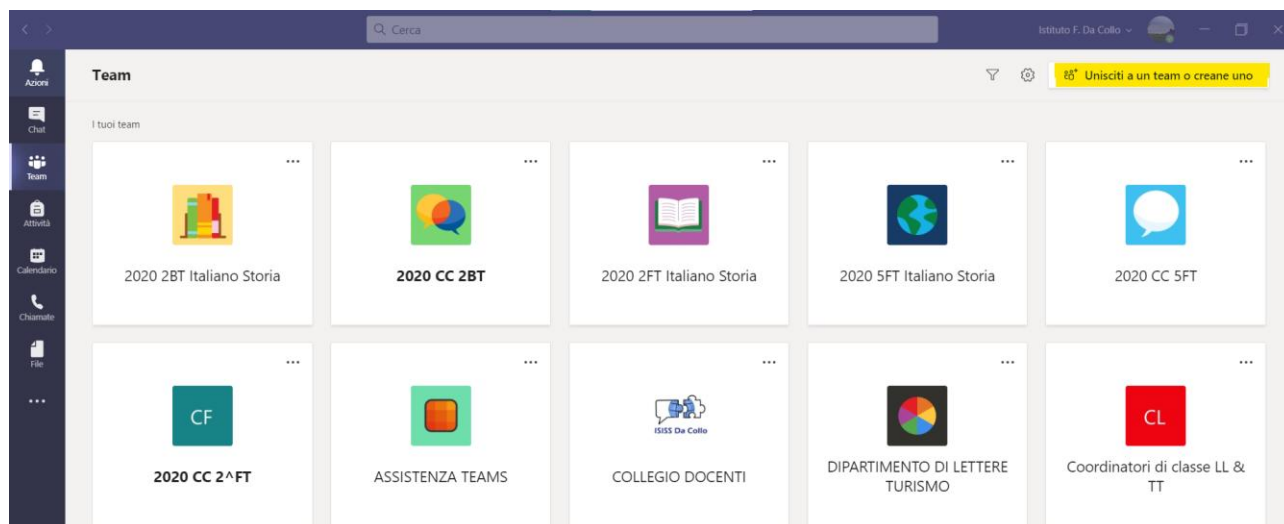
Cerca

Istituto F. Da Collo

Azioni
Chat
Team
Attività
Calendario
Chiamate
File
...

Team

Unisciti a un team o creane uno

I tuoi team

...
2020 2BT Italiano Storia

...
2020 CC 2BT

...
2020 2FT Italiano Storia

...
2020 5FT Italiano Storia

...
2020 CC 5FT

...
CF
2020 CC 2^FT

...
ASSISTENZA TEAMS

...
ISISS Da Collo
COLLEGIO DOCENTI

...
DIPARTIMENTO DI LETTERE TURISMO

...
CL
Coordinatori di classe LL & TT